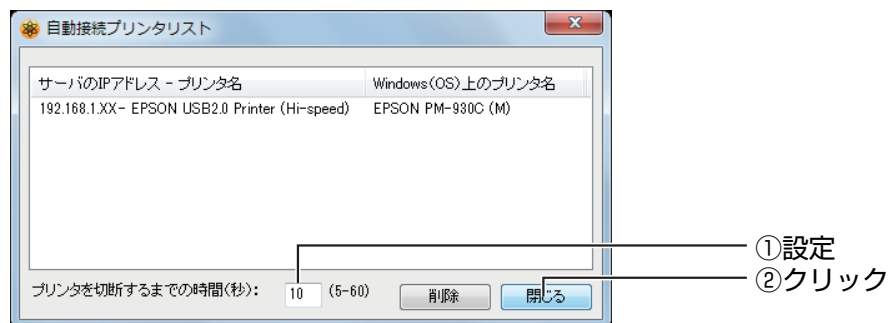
自動接続プリンタリスト

| サーバのIPアドレス - プリンタ名 | Windows(OS)上のプリンタ名 |
|---|---|
| 192.168.1.XX- EPSON USB2.0 Printer (Hi-speed) | EPSON PM-930C (M) |

プリンタを切断するまでの時間(秒): 10 (5-60) 削除 閉じる

①設定
②クリック